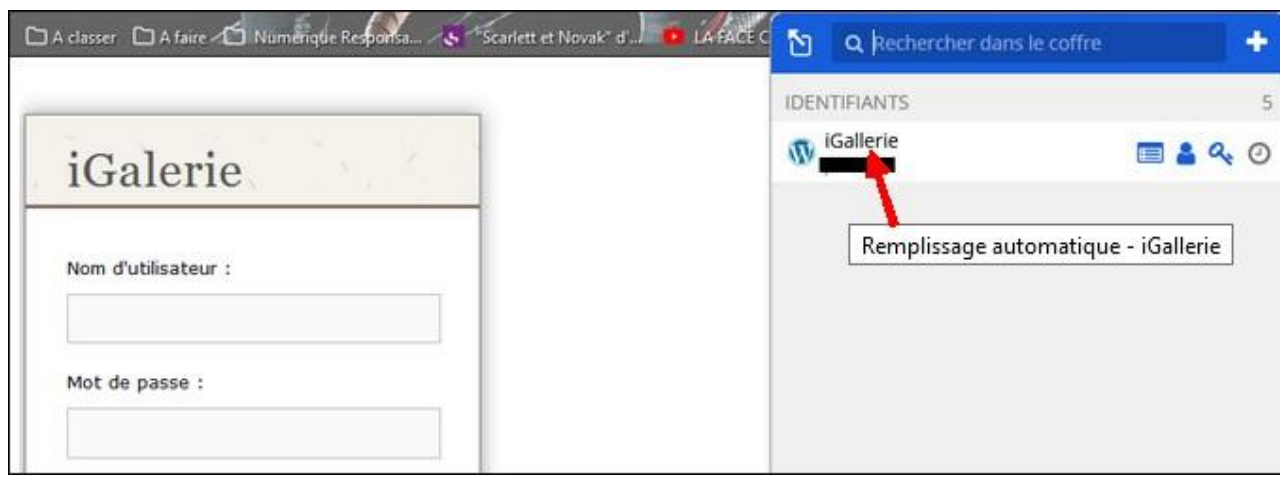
A classer A faire Numérique Responsa... "Scarlett et Novak" d'... LA FACE C

Rechercher dans le coffre

IDENTIFIANTS 5

iGallerie

Remplissage automatique - iGallerie

iGalerie

Nom d'utilisateur :

Mot de passe :